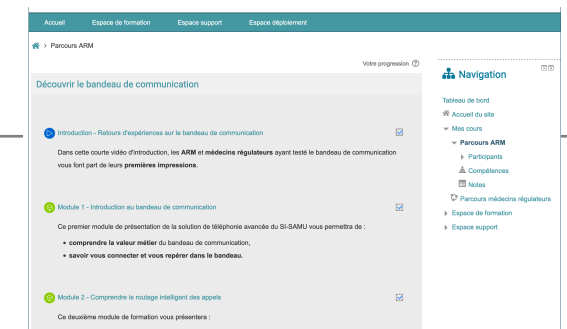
Accueil Espace de formation Espace support Espace déploiement

> Parcours ARM

Votre progression

Découvrir le bandeau de communication

Introduction - Retours d'expériences sur le bandeau de communication

Dans cette courte vidéo d'introduction, les **ARM** et **médecins régulateurs** ayant testé le bandeau de communication vous font part de leurs **premières impressions**.

Module 1 - Introduction au bandeau de communication

Ce premier module de présentation de la solution de téléphonie avancée du SI-SAMU vous permettra de :

• **comprendre la valeur métier** du bandeau de communication,
• **savoir vous connecter et vous repérer dans le bandeau.**

Module 2 - Comprendre le routage intelligent des appels

Ce deuxième module de formation vous présentera :

Navigation

Tableau de bord
Accueil du site
Mes cours
Parcours ARM
Participants
Compétences
Notes
Parcours médecins régulateurs
Espace de formation
Espace support